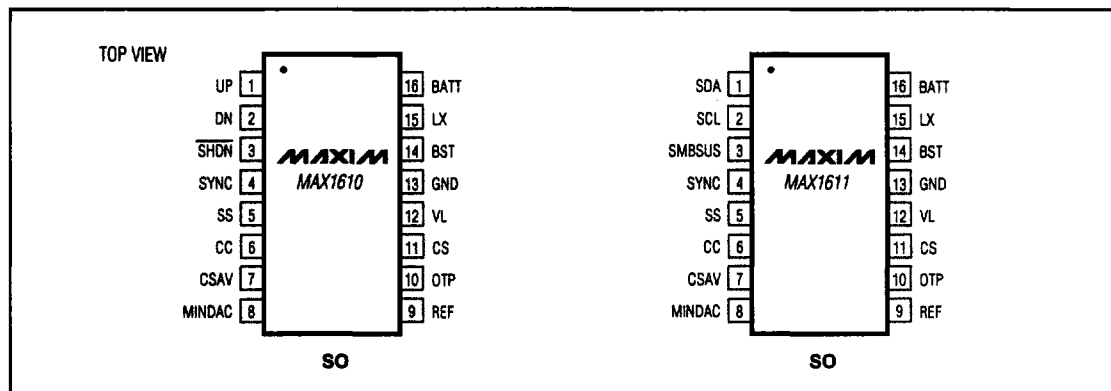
TOP VIEW

UP 1
DN 2
$\overline{SHDN}$ 3
SYNC 4
SS 5
CC 6
CSAV 7
MINDAC 8

MAXIM
MAX1610

16 BATT
15 LX
14 BST
13 GND
12 VL
11 CS
10 OTP
9 REF

SO

SDA 1
SCL 2
SMBSUS 3
SYNC 4
SS 5
CC 6
CSAV 7
MINDAC 8

MAXIM
MAX1611

16 BATT
15 LX
14 BST
13 GND
12 VL
11 CS
10 OTP
9 REF

SO